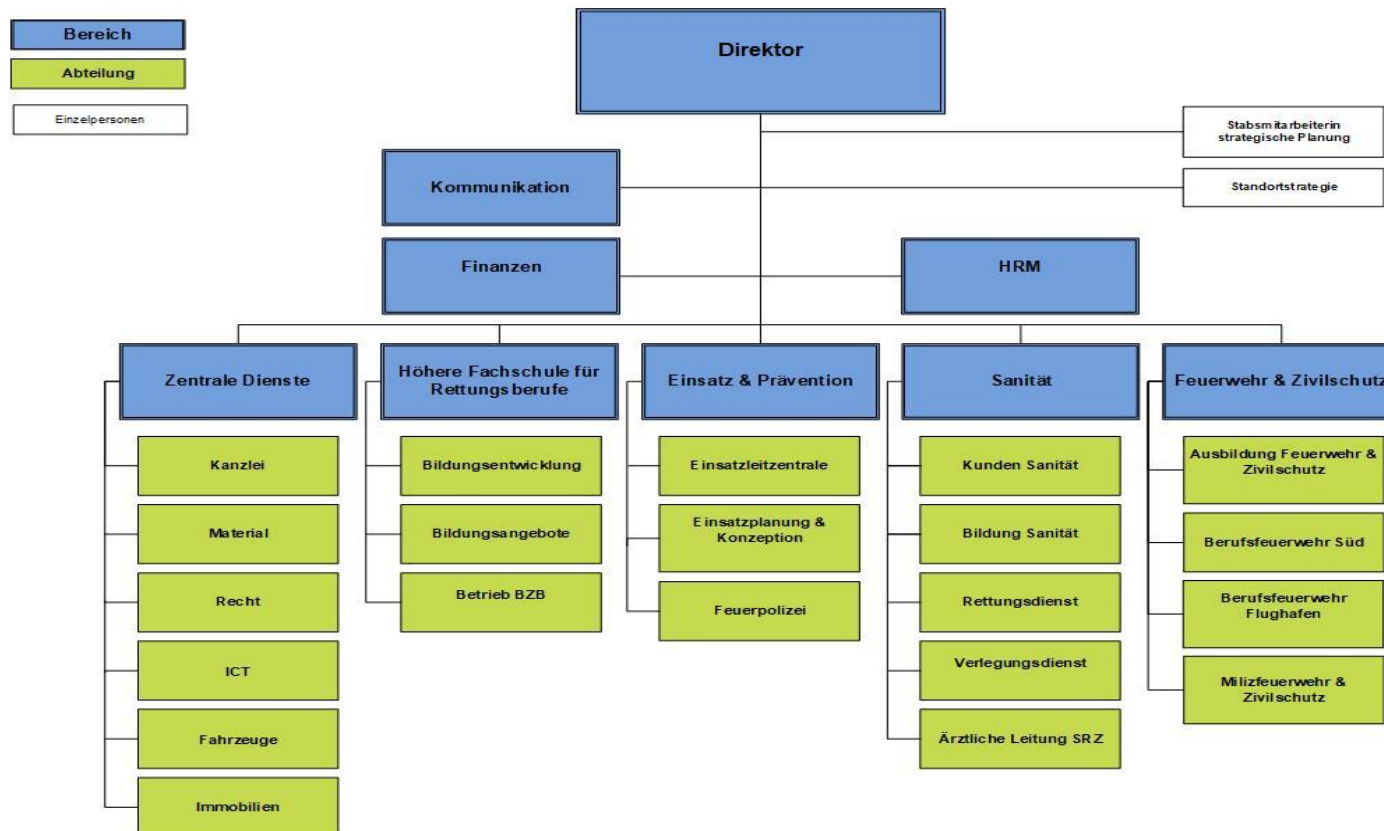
Bereich

Abteilung

Einzelpersonen

Direktor

Stabsmitarbeiterin strategische Planung

Kommunikation

Standortstrategie

Finanzen

HRM

Zentrale Dienste

Kanzlei

Material

Recht

ICT

Fahrzeuge

Immobilien

Höhere Fachschule für Rettungsberufe

Bildungsentwicklung

Bildungsangebote

Betrieb BZB

Einsatz & Prävention

Einsatzleitzentrale

Einsatzplanung & Konzeption

Feuerpolizei

Sanität

Kunden Sanität

Bildung Sanität

Rettungsdienst

Verlegungsdienst

Ärztliche Leitung SRZ

Feuerwehr & Zivilschutz

Ausbildung Feuerwehr & Zivilschutz

Berufsfeuerwehr Süd

Berufsfeuerwehr Flughafen

Milizfeuerwehr & Zivilschutz